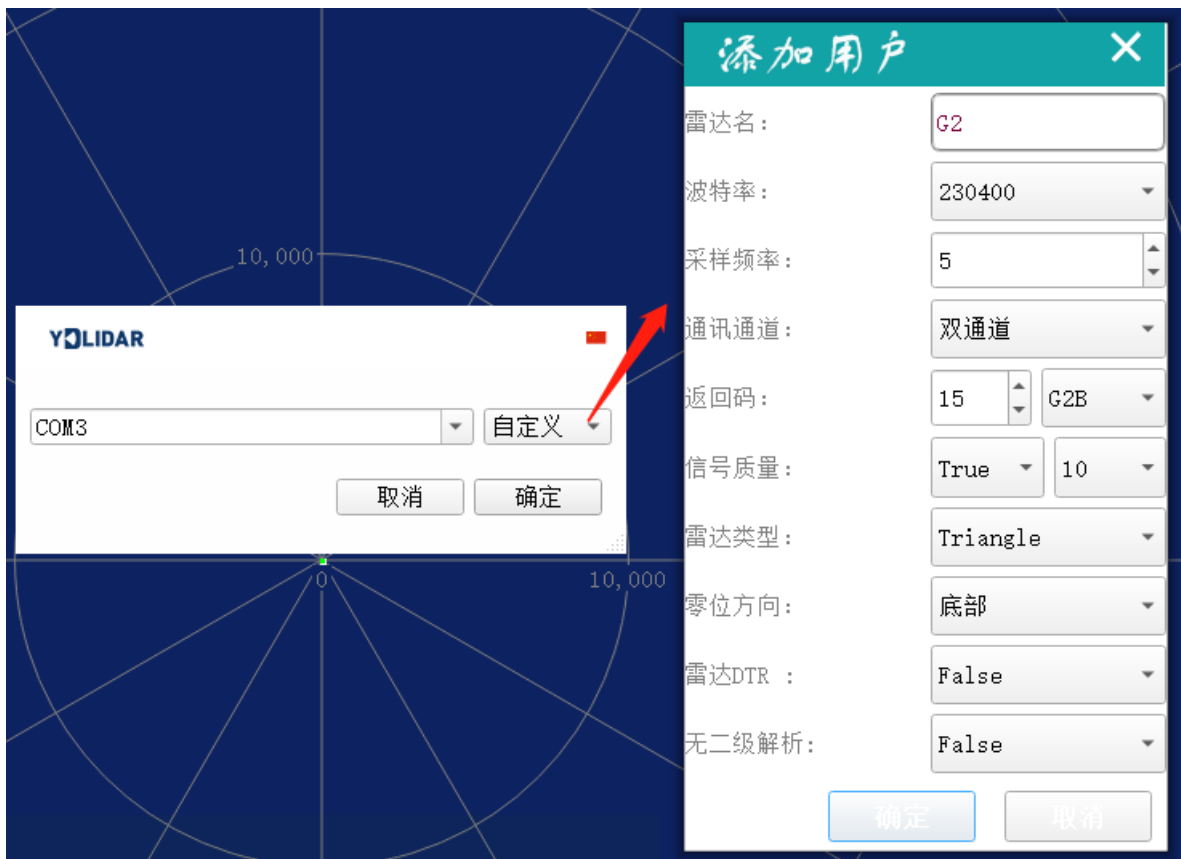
10,000

YDLIDAR

COM3

自定义

取消

确定

0

10,000

添加用户

雷达名: G2

波特率: 230400

采样频率: 5

通讯通道: 双通道

返回码: 15 G2B

信号质量: True 10

雷达类型: Triangle

零位方向: 底部

雷达DTR : False

无二级解析: False

确定

取消